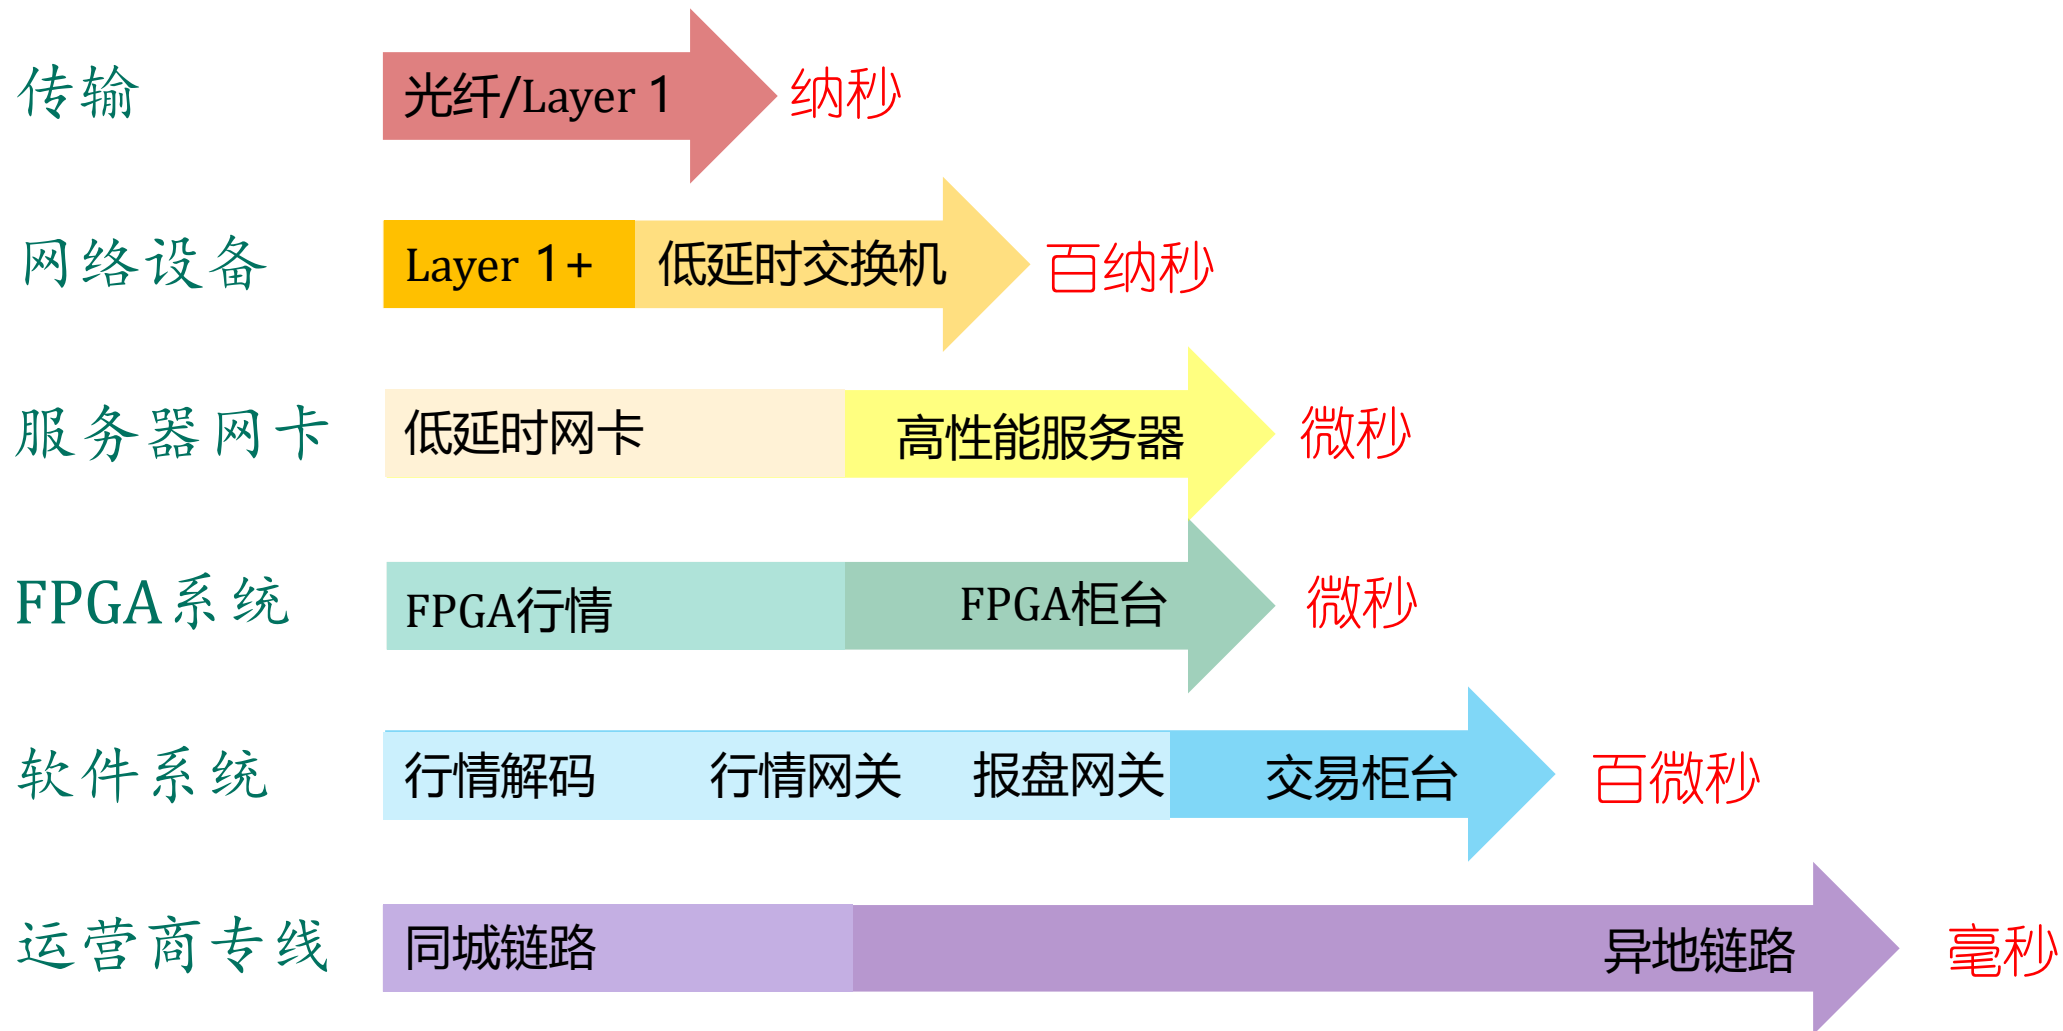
传输 光纤/Layer 1 纳秒

网络设备 Layer 1+ 低延时交换机 百纳秒

服务器网卡 低延时网卡 高性能服务器 微秒

FPGA系统 FPGA行情 FPGA柜台 微秒

软件系统 行情解码 行情网关 报盘网关 交易柜台 百微秒

运营商专线 同城链路 异地链路 毫秒